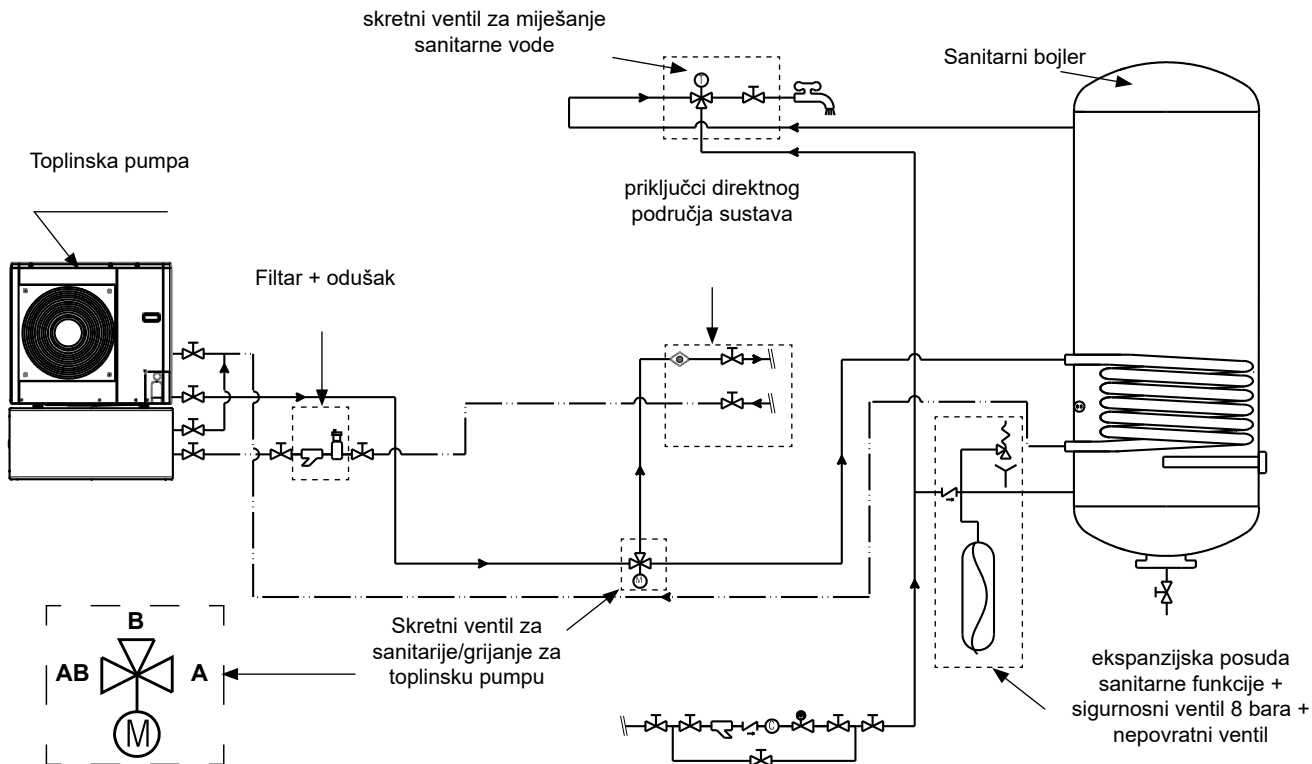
skretni ventil za miješanje sanitarne vode

Sanitarni bojler

Toplinska pumpa

priključci direktnog područja sustava

Filtar + odušak

B

AB

A

M

Skretni ventil za sanitarije/grijanje za toplinsku pumpu

ekspanzijska posuda sanitarne funkcije + sigurnosni ventil 8 bara + nepovratni ventil